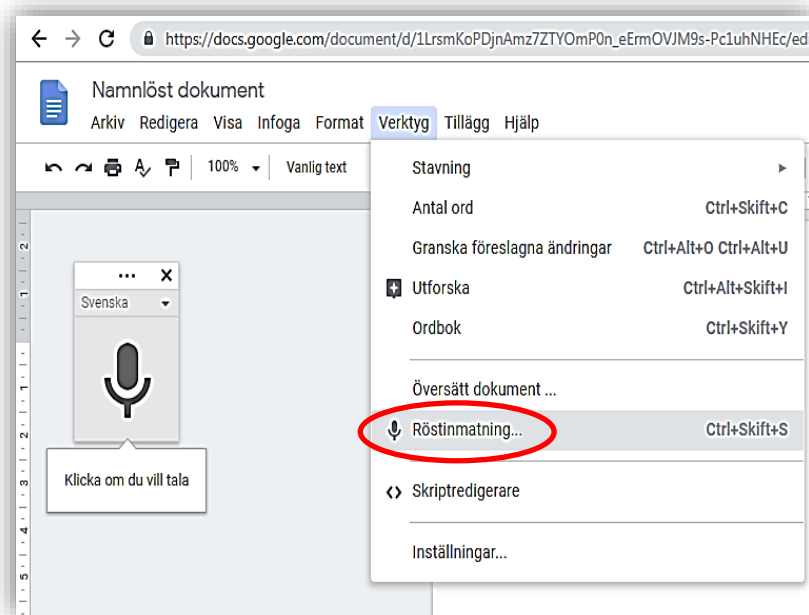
https://docs.google.com/document/d/1LrsmKoPDjnAmz7ZTYOmP0n_eErmOVJM9s-Pc1uhNHEc/ed

Namnlöst dokument

Arkiv Redigera Visa Infoga Format Verktyg Tillägg Hjälp

100% Vanlig text

Svenska

Klicka om du vill tala

| | |
|---|---|
| Stavning | |
| Antal ord | Ctrl+Skift+C |
| Granska föreslagna ändringar | Ctrl+Alt+O Ctrl+Alt+U |
| Utforska | Ctrl+Alt+Skift+I |
| Ordbok | Ctrl+Skift+Y |
| Översätt dokument ... | |
| Röstinmatning... | Ctrl+Skift+S |
| Skriptredigerare | |
| Inställningar... | |